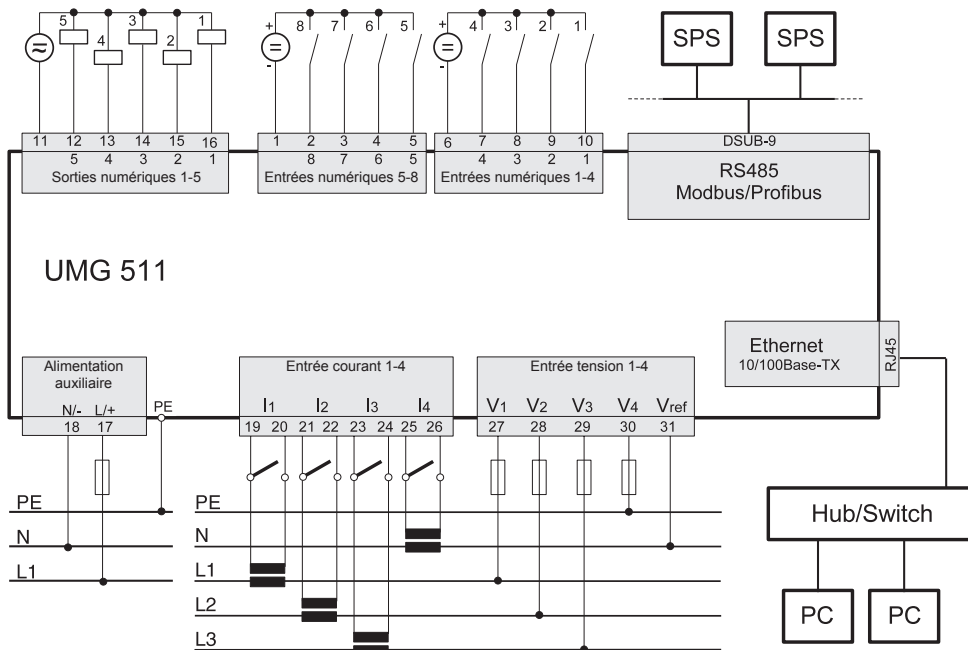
5 4 3 2 1

+ 8 7 6 5
-

+ 4 3 2 1
-

SPS SPS

11 12 13 14 15 16
5 4 3 2 1
Sorties numériques 1-5

1 2 3 4 5
8 7 6 5
Entrées numériques 5-8

6 7 8 9 10
4 3 2 1
Entrées numériques 1-4

DSUB-9
RS485
Modbus/Profibus

UMG 511

Ethernet
10/100Base-TX
RJ45

Alimentation auxiliaire
N/- L/+
18 17
PE

Entrée courant 1-4
$I_1$ $I_2$ $I_3$ $I_4$
19 20 21 22 23 24 25 26

Entrée tension 1-4
$V_1$ $V_2$ $V_3$ $V_4$ $V_{ref}$
27 28 29 30 31

PE
N
L1

PE
N
L1
L2
L3

Hub/Switch

PC PC